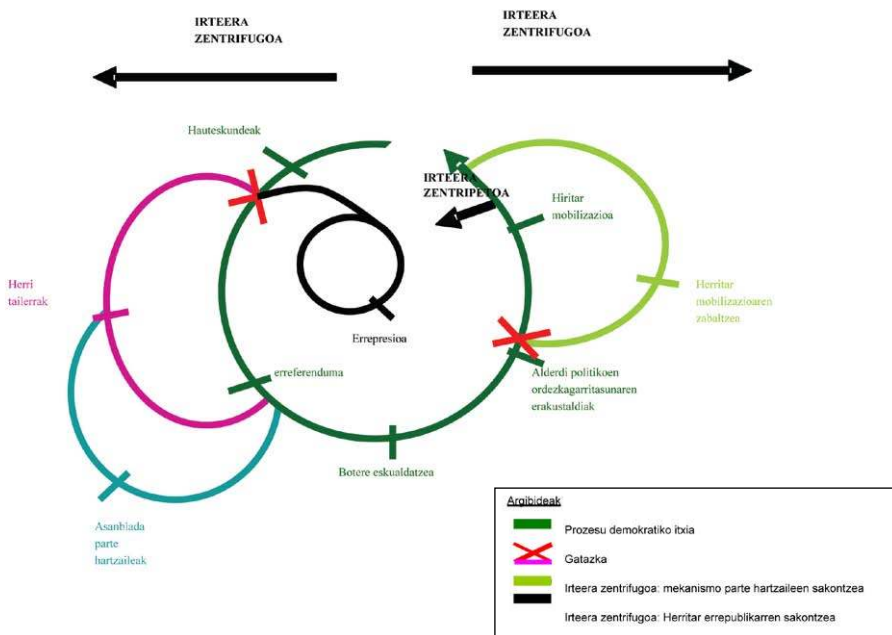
IRTEERA ZENTRIFUGOA

IRTEERA ZENTRIFUGOA

Hauteskundeak

IRTEERA ZENTRIPETOA

Hiritar mobilizazioa

Herri tailerrak

Herritar mobilizazioaren zabaltzea

Errepresioa

erreferenduma

Alderdi politikoen ordezkagarritasunaren erakustaldiak

Botere eskualdatzea

Asanblada parte hartzaileak

Argibideak

Prozesu demokratiko itxia

Gatazka

Irteera zentrifugoa: mekanismo parte hartzaileen sakontzea

Irteera zentrifugoa: Herritar errepublikarren sakontzea